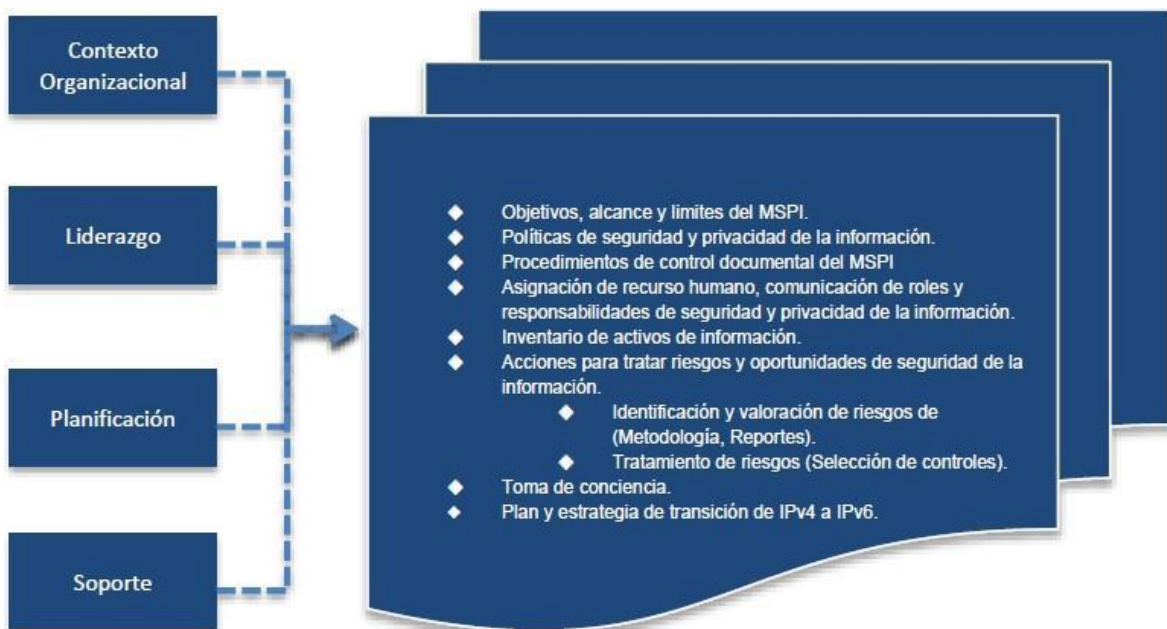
Contexto Organizacional

Liderazgo

Planificación

Soporte

◆ Objetivos, alcance y limites del MSPI.
◆ Políticas de seguridad y privacidad de la información.
◆ Procedimientos de control documental del MSPI
◆ Asignación de recurso humano, comunicación de roles y responsabilidades de seguridad y privacidad de la información.
◆ Inventario de activos de información.
◆ Acciones para tratar riesgos y oportunidades de seguridad de la información.
◆ Identificación y valoración de riesgos de (Metodología, Reportes).
◆ Tratamiento de riesgos (Selección de controles).
◆ Toma de conciencia.
◆ Plan y estrategia de transición de IPv4 a IPv6.